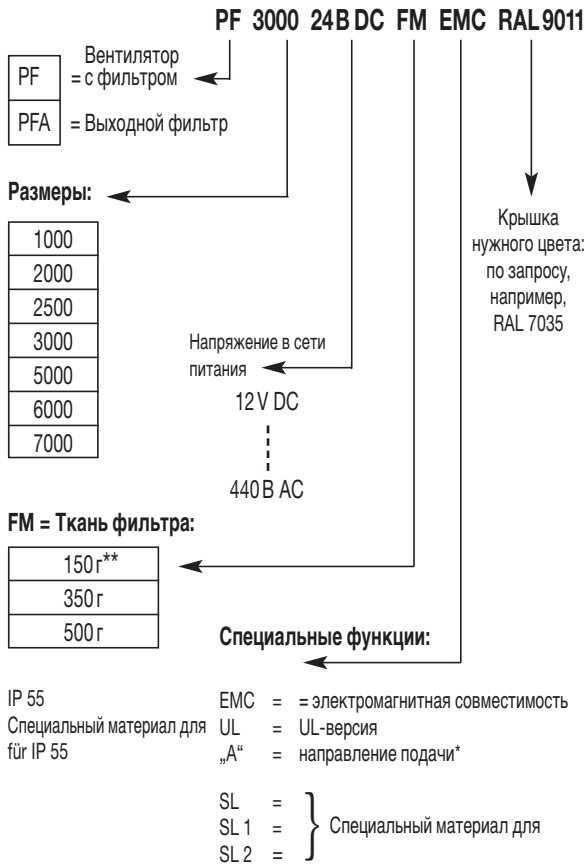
PF 3000 24 B DC FM EMC RAL 9011

| PF |
|---|
| PFA |

Вентилятор = с фильтром

= Выходной фильтр

Размеры:

| 1000 |
|---|
| 2000 |
| 2500 |
| 3000 |
| 5000 |
| 6000 |
| 7000 |

Напряжение в сети питания

12 V DC

440 B AC

Крышка нужного цвета: по запросу, например, RAL 7035

FM = Ткань фильтра:

| 150 г** |
|---|
| 350 г |
| 500 г |

Специальные функции:

IP 55
Специальный материал для für IP 55

EMC = = электромагнитная совместимость
UL = UL-версия
„A“ = направление подачи*

SL =
SL 1 =
SL 2 =
Специальный материал для